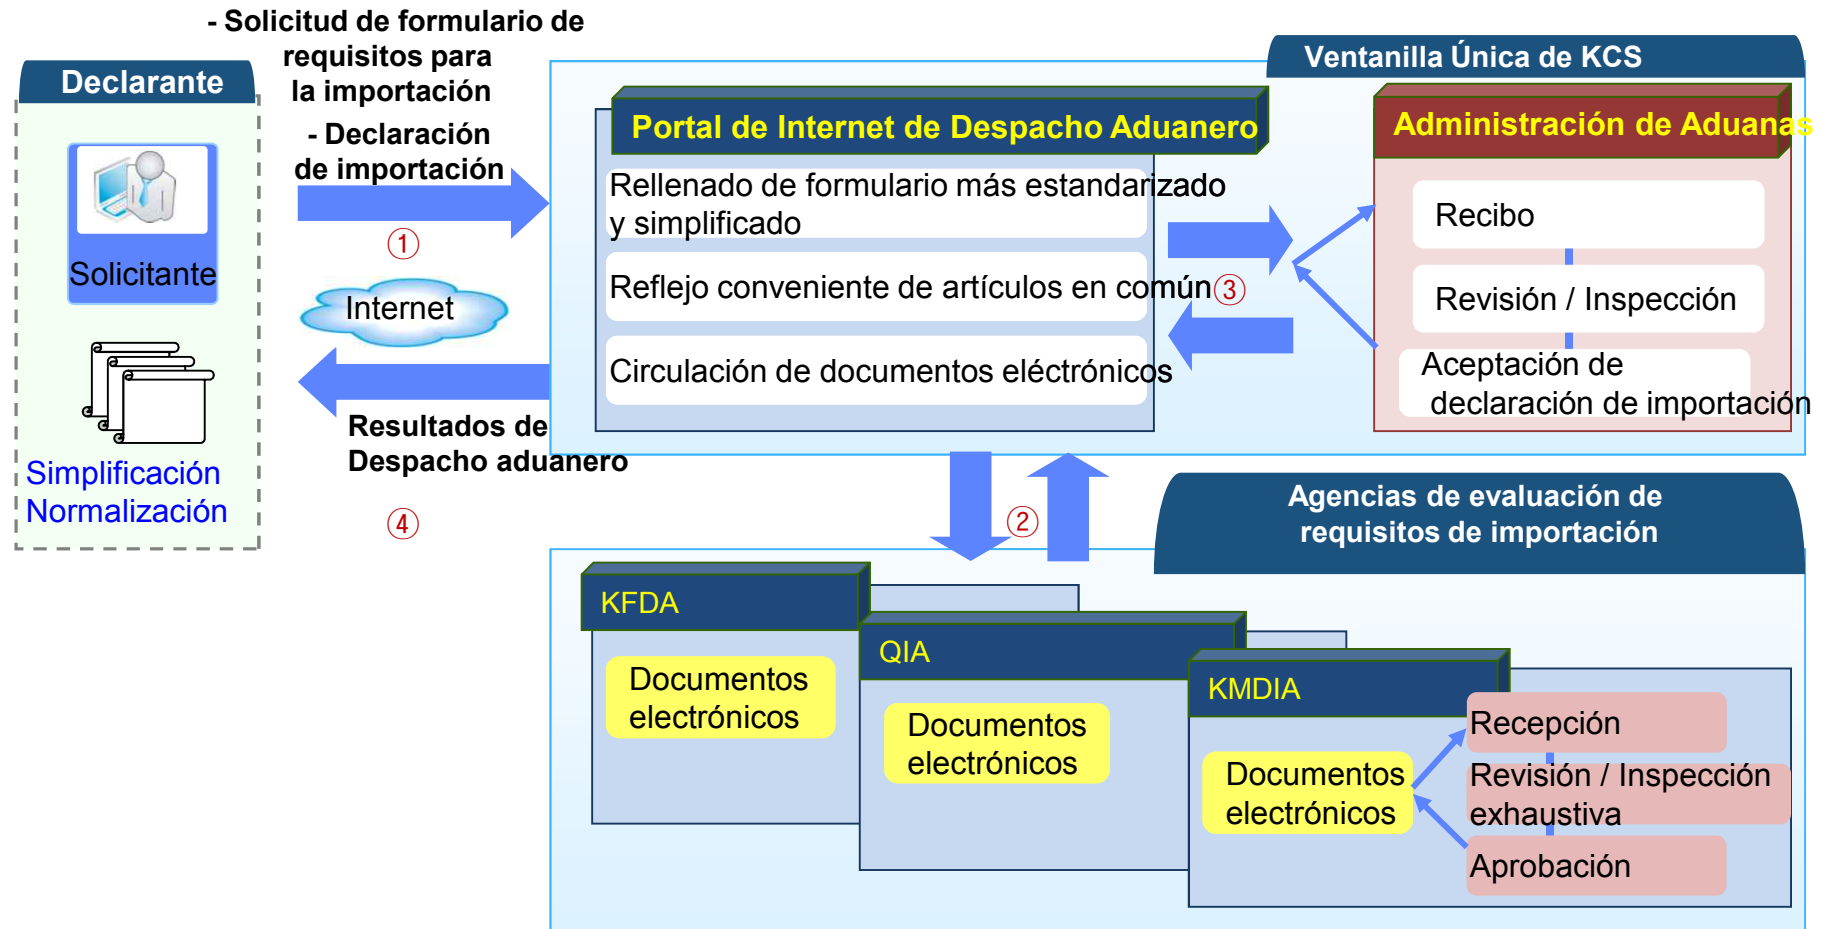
Declarante

Solicitante

Simplificación
Normalización

- Solicitud de formulario de requisitos para la importación

- Declaración de importación

①

Internet

Resultados de Despacho aduanero

④

Ventanilla Única de KCS

Portal de Internet de Despacho Aduanero

Rellenado de formulario más estandarizado y simplificado

Reflejo conveniente de artículos en común

Circulación de documentos eléctrónicos

③

Administración de Aduanas

Recibo

Revisión / Inspección

Aceptación de declaración de importación

②

Agencias de evaluación de requisitos de importación

KFDA

Documentos electrónicos

QIA

Documentos electrónicos

KMDIA

Documentos electrónicos

Recepción

Revisión / Inspección exhaustiva

Aprobación